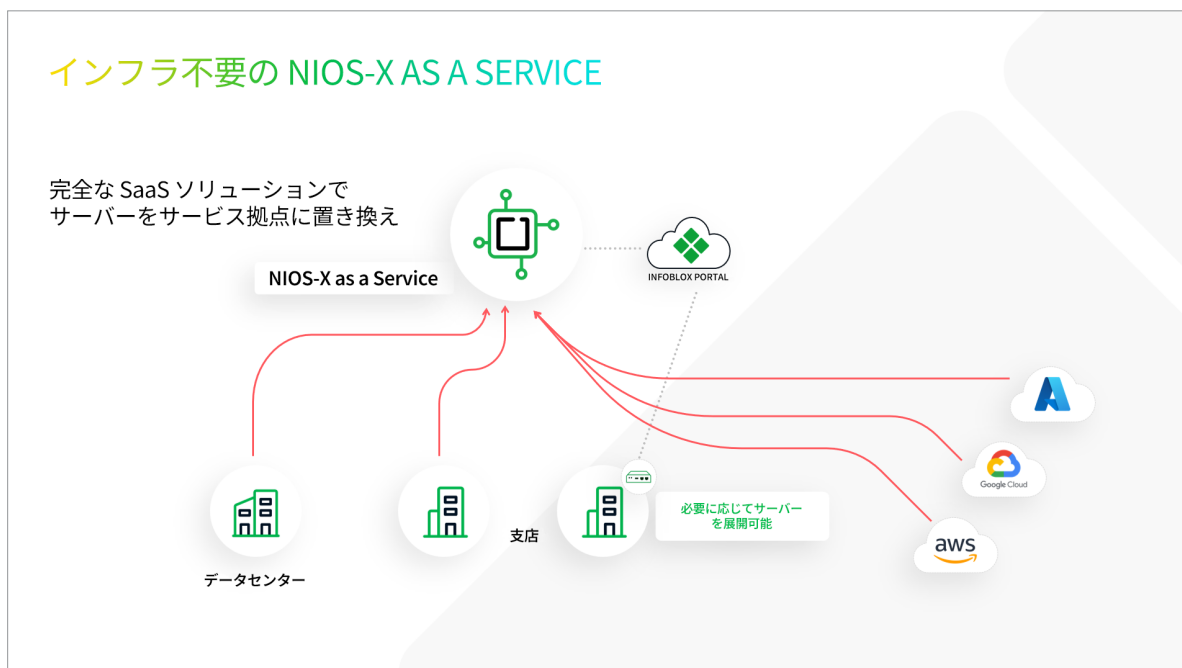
インフラ不要の NIOS-X AS A SERVICE

完全な SaaS ソリューションで
サーバーをサービス拠点に置き換え

NIOS-X as a Service

INFOBLOX PORTAL

Google Cloud

aws

データセンター

支店

必要に応じてサーバー
を展開可能